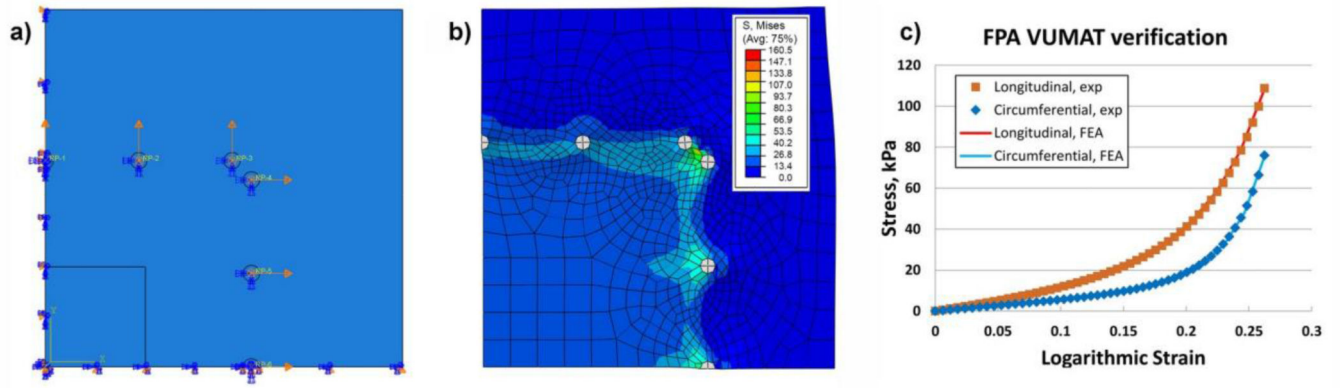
a)

KP-1
KP-2
KP-3
KP-4
KP-5
KP-6

b)

S, Mises
(Avg: 75%)
160.5
147.1
133.8
107.0
93.7
80.3
66.9
53.5
40.2
26.8
13.4
0.0

c)

FPA VUMAT verification

Longitudinal, exp
Circumferential, exp
Longitudinal, FEA
Circumferential, FEA

Stress, kPa
0
20
40
60
80
100
120

0
0.05
0.1
0.15
0.2
0.25
0.3
Logarithmic Strain